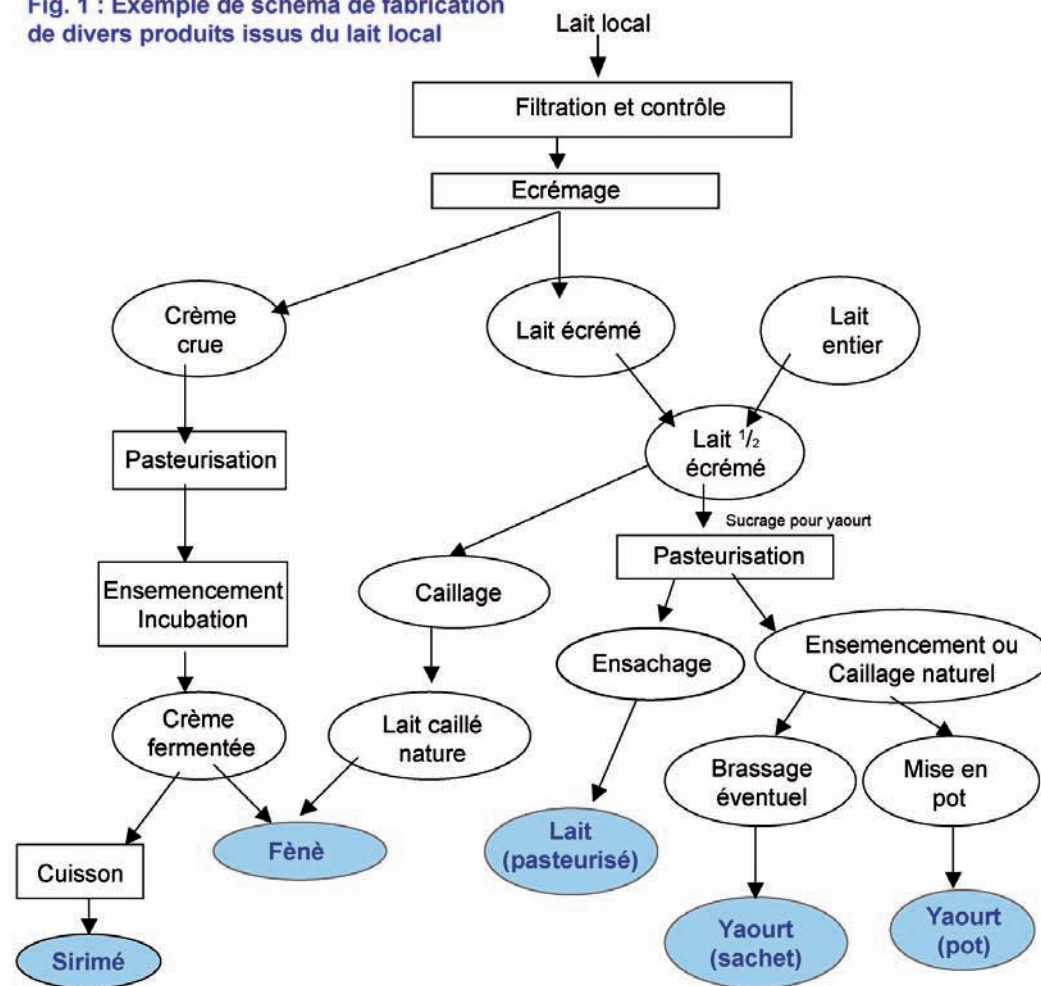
Fig. 1 : Exemple de schéma de fabrication de divers produits issus du lait local

Lait local

Filtration et contrôle

Ecrémage

Crème crue

Lait écrémé

Lait entier

Lait $^1/_2$ écrémé

Sucrage pour yaourt

Pasteurisation

Pasteurisation

Ensemencement Incubation

Caillage

Ensachage

Ensemencement ou Caillage naturel

Crème fermentée

Lait caillé nature

Brassage éventuel

Mise en pot

Fènè

Lait (pasteurisé)

Cuisson

Sirimé

Yaourt (sachet)

Yaourt (pot)